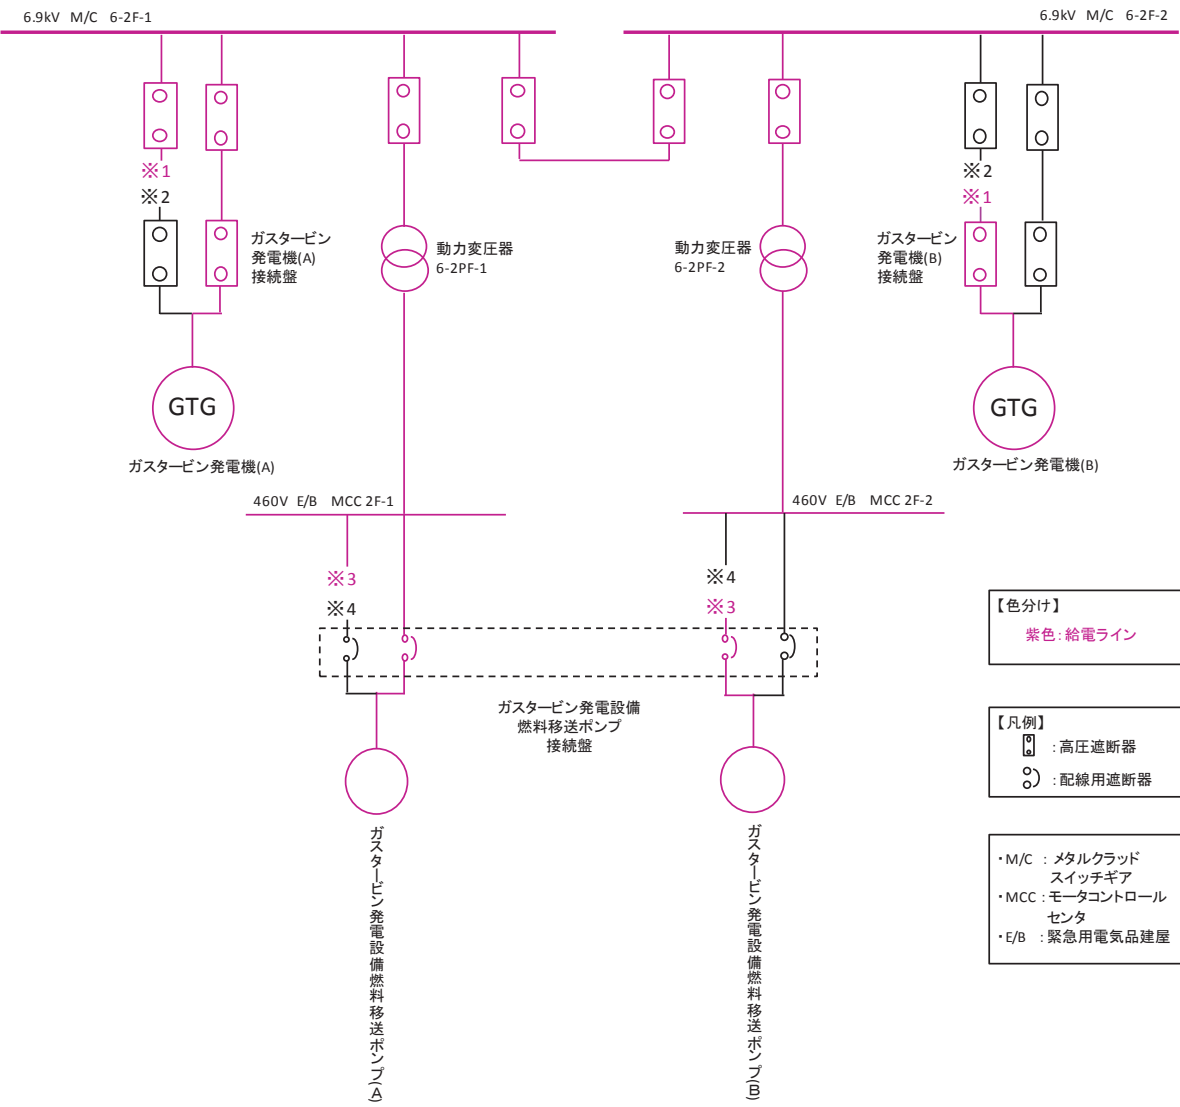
6.9kV M/C 6-2F-1

6.9kV M/C 6-2F-2

※1
※2

ガスタービン
発電機(A)
接続盤

動力変圧器
6-2PF-1

動力変圧器
6-2PF-2

※2
※1

ガスタービン
発電機(B)
接続盤

GTG
ガスタービン発電機(A)

GTG
ガスタービン発電機(B)

460V E/B MCC 2F-1

460V E/B MCC 2F-2

※3
※4

※4
※3

ガスタービン発電設備
燃料移送ポンプ
接続盤

ガスタービン発電設備燃料移送ポンプ(A)

ガスタービン発電設備燃料移送ポンプ(B)

【色分け】
紫色：給電ライン

【凡例】
：高圧遮断器
：配線用遮断器

・M/C ：メタルクラッド
スイッチギア
・MCC：モータコントロール
センタ
・E/B ：緊急用電気品建屋